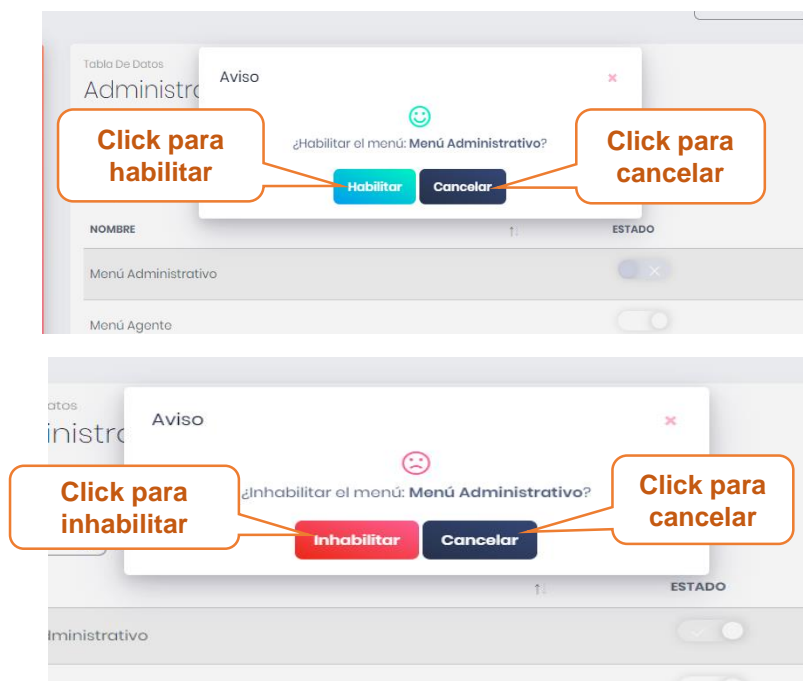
Tabla De Datos

Administr

Aviso

×

Click para habilitar

¿Habilitar el menú: **Menú Administrativo**?

Click para cancelar

Habilitar

Cancelar

NOMBRE

ESTADO

Menú Administrativo

Menú Agente

atos

inistr

Aviso

×

Click para inhabilitar

¿Inhabilitar el menú: **Menú Administrativo**?

Click para cancelar

Inhabilitar

Cancelar

ESTADO

dministrativo